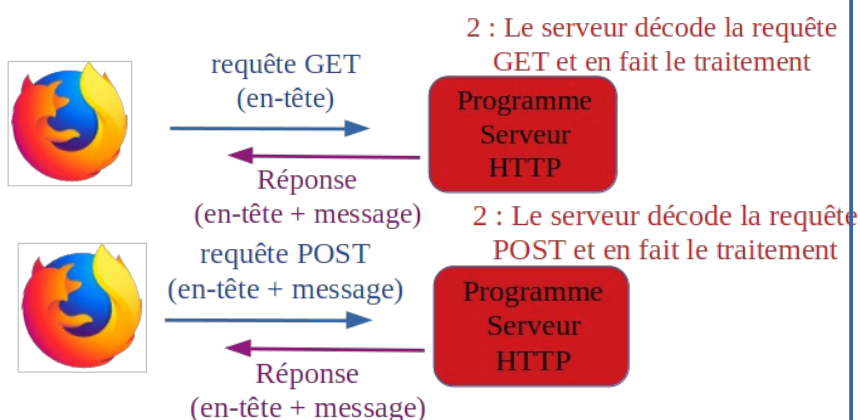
2 : Le serveur décode la requête GET et en fait le traitement

requête GET
(en-tête)

Programme
Serveur
HTTP

Réponse
(en-tête + message)

2 : Le serveur décode la requête POST et en fait le traitement

requête POST
(en-tête + message)

Programme
Serveur
HTTP

Réponse
(en-tête + message)